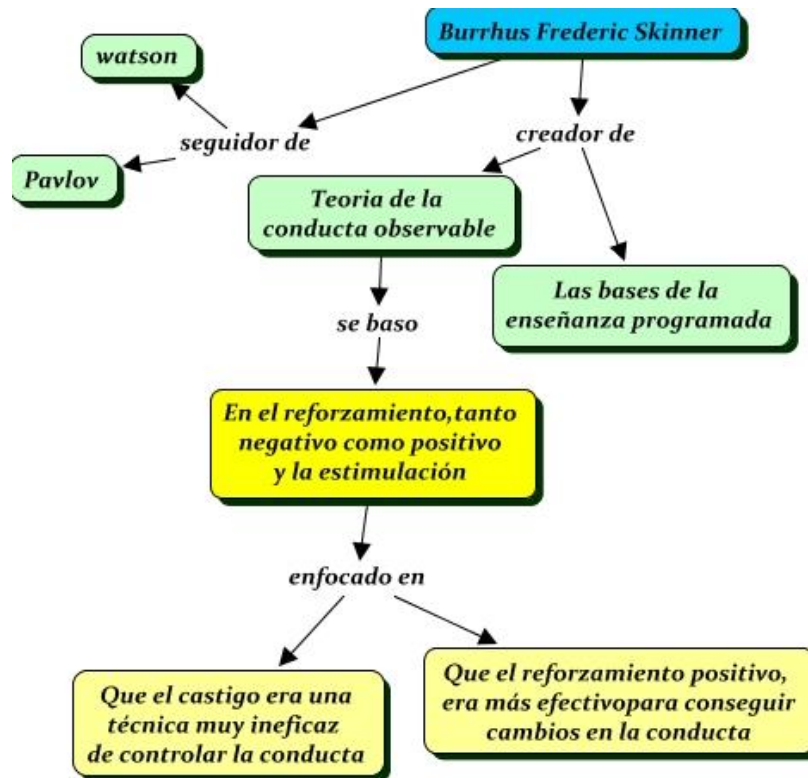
Burrhus Frederic Skinner

watson

seguidor de

Pavlov

creador de

Teoria de la conducta observable

Las bases de la enseñanza programada

se baso

En el reforzamiento,tanto negativo como positivo y la estimulación

enfocado en

Que el castigo era una técnica muy ineficaz de controlar la conducta

Que el reforzamiento positivo, era más efectivopara conseguir cambios en la conducta